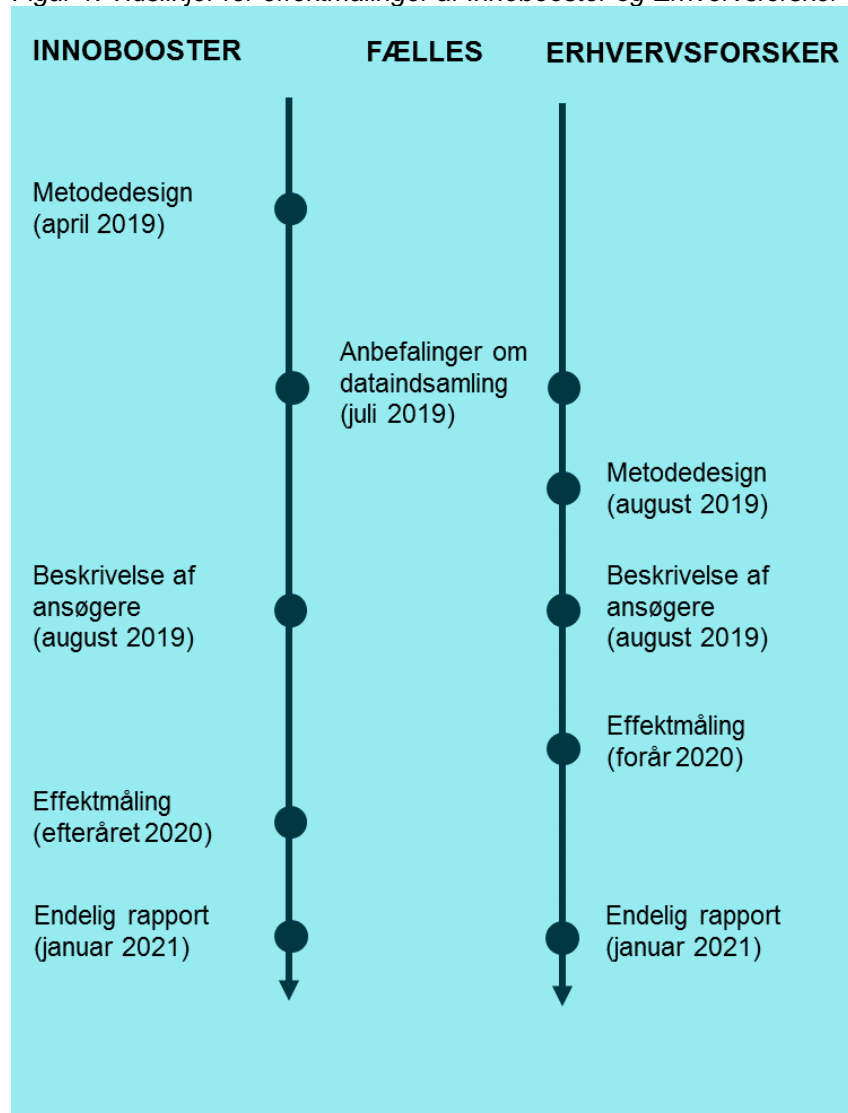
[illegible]

INNOBOOSTER

FÆLLES

ERHVERVSFORSKER

Metodedesign (april 2019)

Anbefalinger om dataindsamling (juli 2019)

Metodedesign (august 2019)

Beskrivelse af ansøgere (august 2019)

Beskrivelse af ansøgere (august 2019)

Effektmåling (forår 2020)

Effektmåling (efteråret 2020)

Endelig rapport (januar 2021)

Endelig rapport (januar 2021)